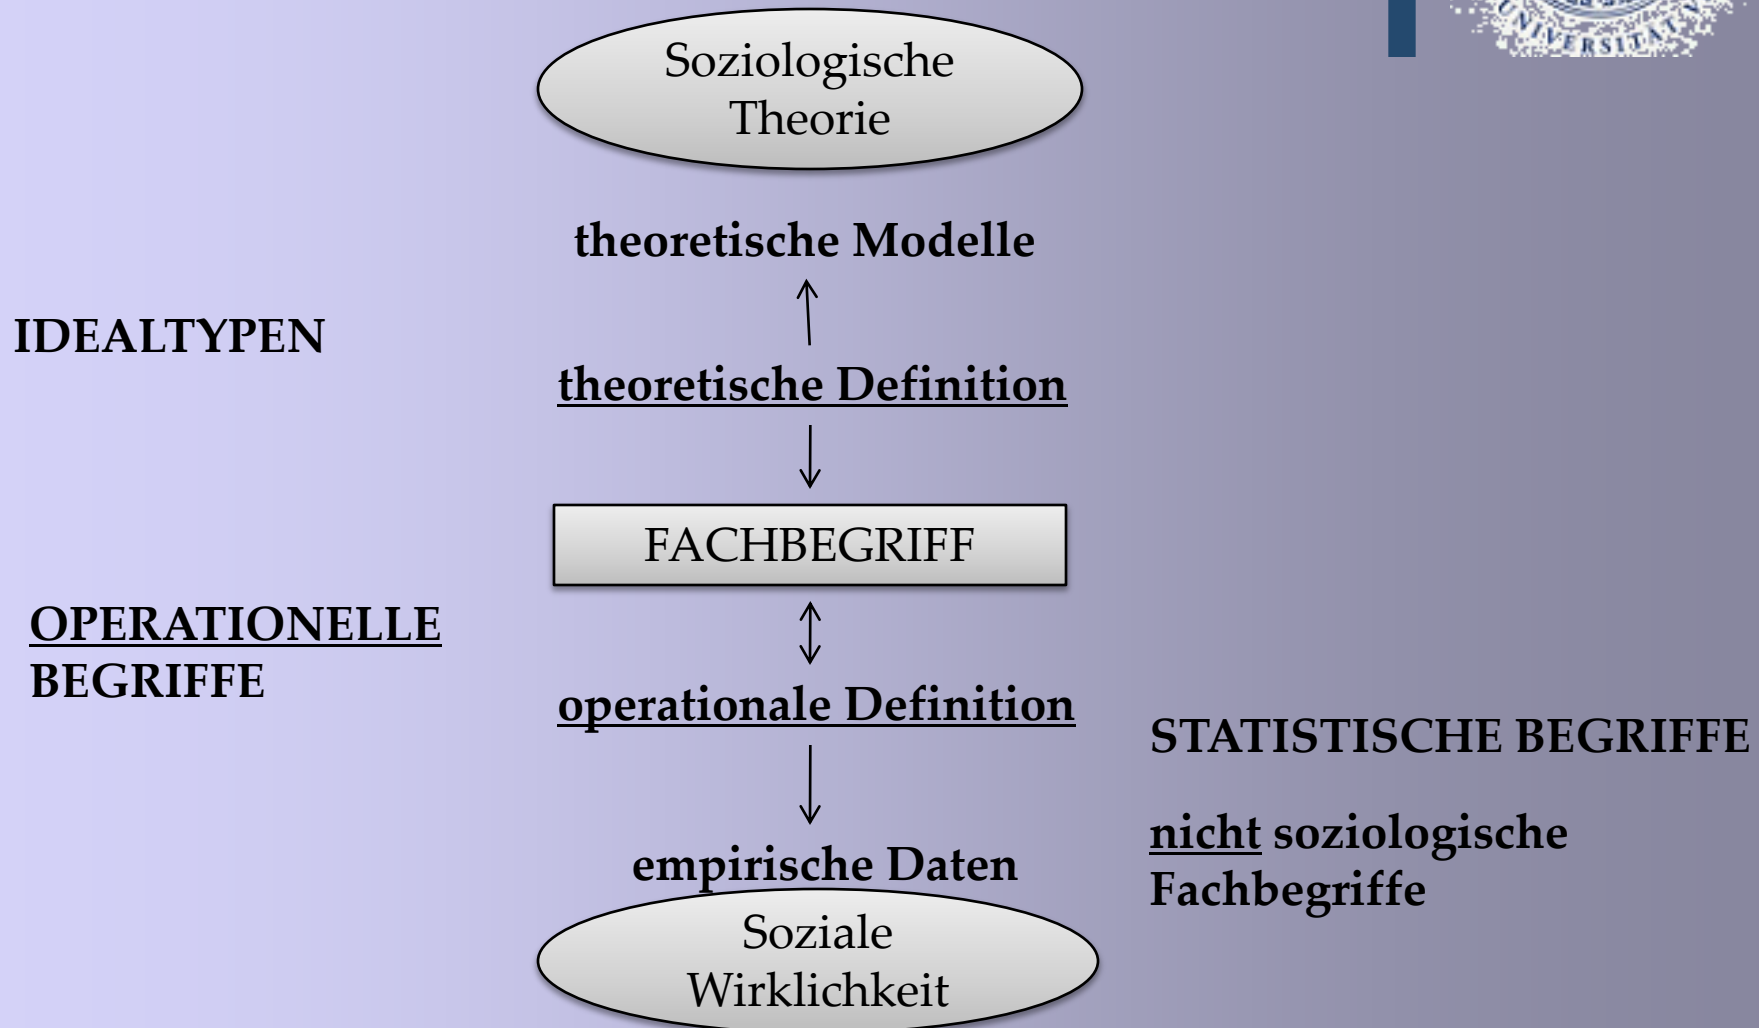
Soziologische Theorie

theoretische Modelle

IDEALTYPEN

theoretische Definition

FACHBEGRIFF

OPERATIONELLE BEGRIFFE

operationale Definition

STATISTISCHE BEGRIFFE

nicht soziologische Fachbegriffe

empirische Daten

Soziale Wirklichkeit